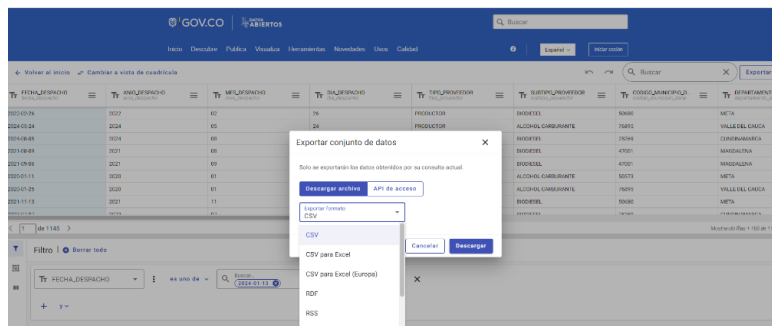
GOV.CO | DATOS ABIERTOS

Buscar

Inicio Descubre Publica Visualiza Herramientas Novedades Usos Calidad

Español Iniciar sesión

← Volver al inicio ↗ Cambiar a vista de cuadrícula

Buscar

Exportar

| FECHA_DESPACHO | ANIO_DESPACHO | MES_DESPACHO | DIA_DESPACHO | TIPO_PROVEEDOR | SUBTIPO_PROVEEDOR | CODIGO_MUNICIPIO_D... | DEPARTAMENTO |
|---|---|---|---|---|---|---|---|
| 2022-03-26 | 2022 | 03 | 26 | PRODUCTOR | BIODIESEL | 50680 | META |
| 2024-05-24 | 2024 | 05 | 24 | PRODUCTOR | ALCOHOL CARBURANTE | 76895 | VALLE DEL CAUCA |
| 2024-08-05 | 2024 | 08 | | | BIODIESEL | 25269 | CUNDINAMARCA |
| 2021-08-09 | 2021 | 08 | | | BIODIESEL | 47001 | MAGDALENA |
| 2021-09-06 | 2021 | 09 | | | BIODIESEL | 47001 | MAGDALENA |
| 2020-01-11 | 2020 | 01 | | | ALCOHOL CARBURANTE | 50573 | META |
| 2020-01-25 | 2020 | 01 | | | ALCOHOL CARBURANTE | 76895 | VALLE DEL CAUCA |
| 2021-11-13 | 2021 | 11 | | | BIODIESEL | 50680 | META |

< 1 de 1143 >

Mostrando filas 1-100 de

Filtro | Borrar todo

FECHA_DESPACHO es uno de Buscar... 2024-01-13

+ y

Exportar conjunto de datos ×

Solo se exportarán los datos obtenidos por su consulta actual.

Descargar archivo | API de acceso

Exportar formato
CSV

CSV
CSV para Excel
CSV para Excel (Europa)
RDF
RSS

Cancelar Descargar